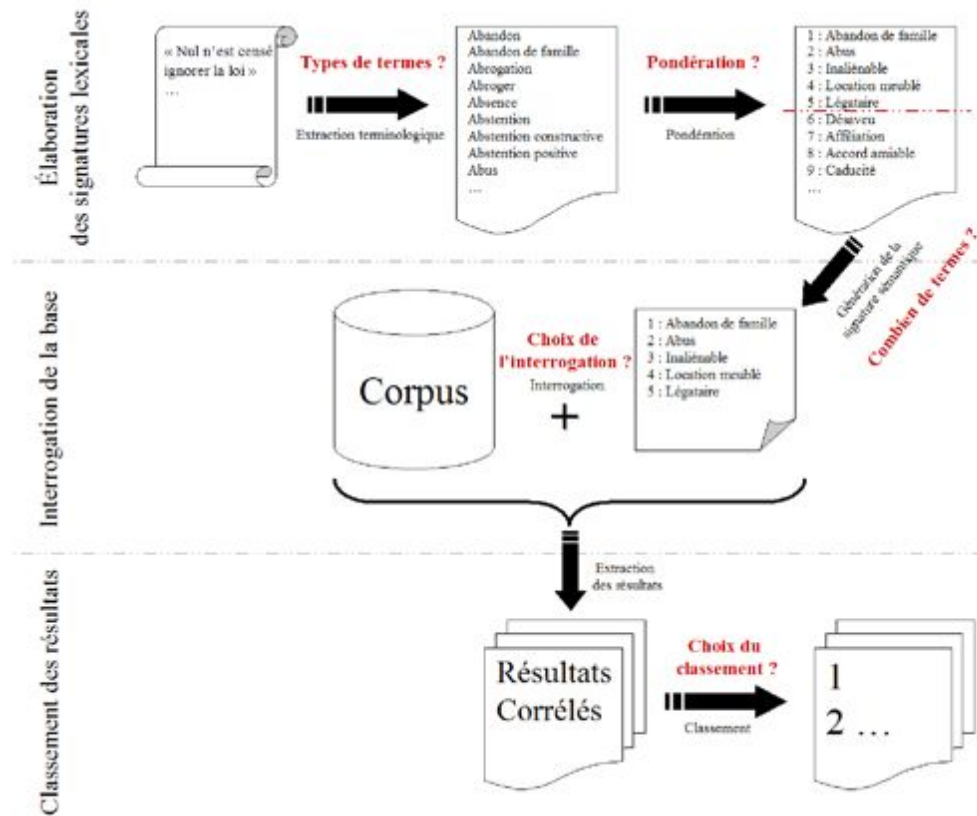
Élaboration des signatures lexicales

« Nul n'est censé ignorer la loi »
...

Types de termes ?

Extraction terminologique

Abandon
Abandon de famille
Abrogation
Abroger
Absence
Abstention
Abstention constructive
Abstention positive
Abus
...

Pondération ?

Pondération

1 : Abandon de famille
2 : Abus
3 : Inaliénable
4 : Location meublé
5 : Légataire
6 : Désaveu
7 : Affiliation
8 : Accord amiable
9 : Caducité
...

Génération de la signature sémantique

Combien de termes ?

Interrogation de la base

Corpus

Choix de l'interrogation ?

Interrogation

+

1 : Abandon de famille
2 : Abus
3 : Inaliénable
4 : Location meublé
5 : Légataire

Classement des résultats

Extraction des résultats

Résultats Corrélés

Choix du classement ?

Classement

1
2 ...